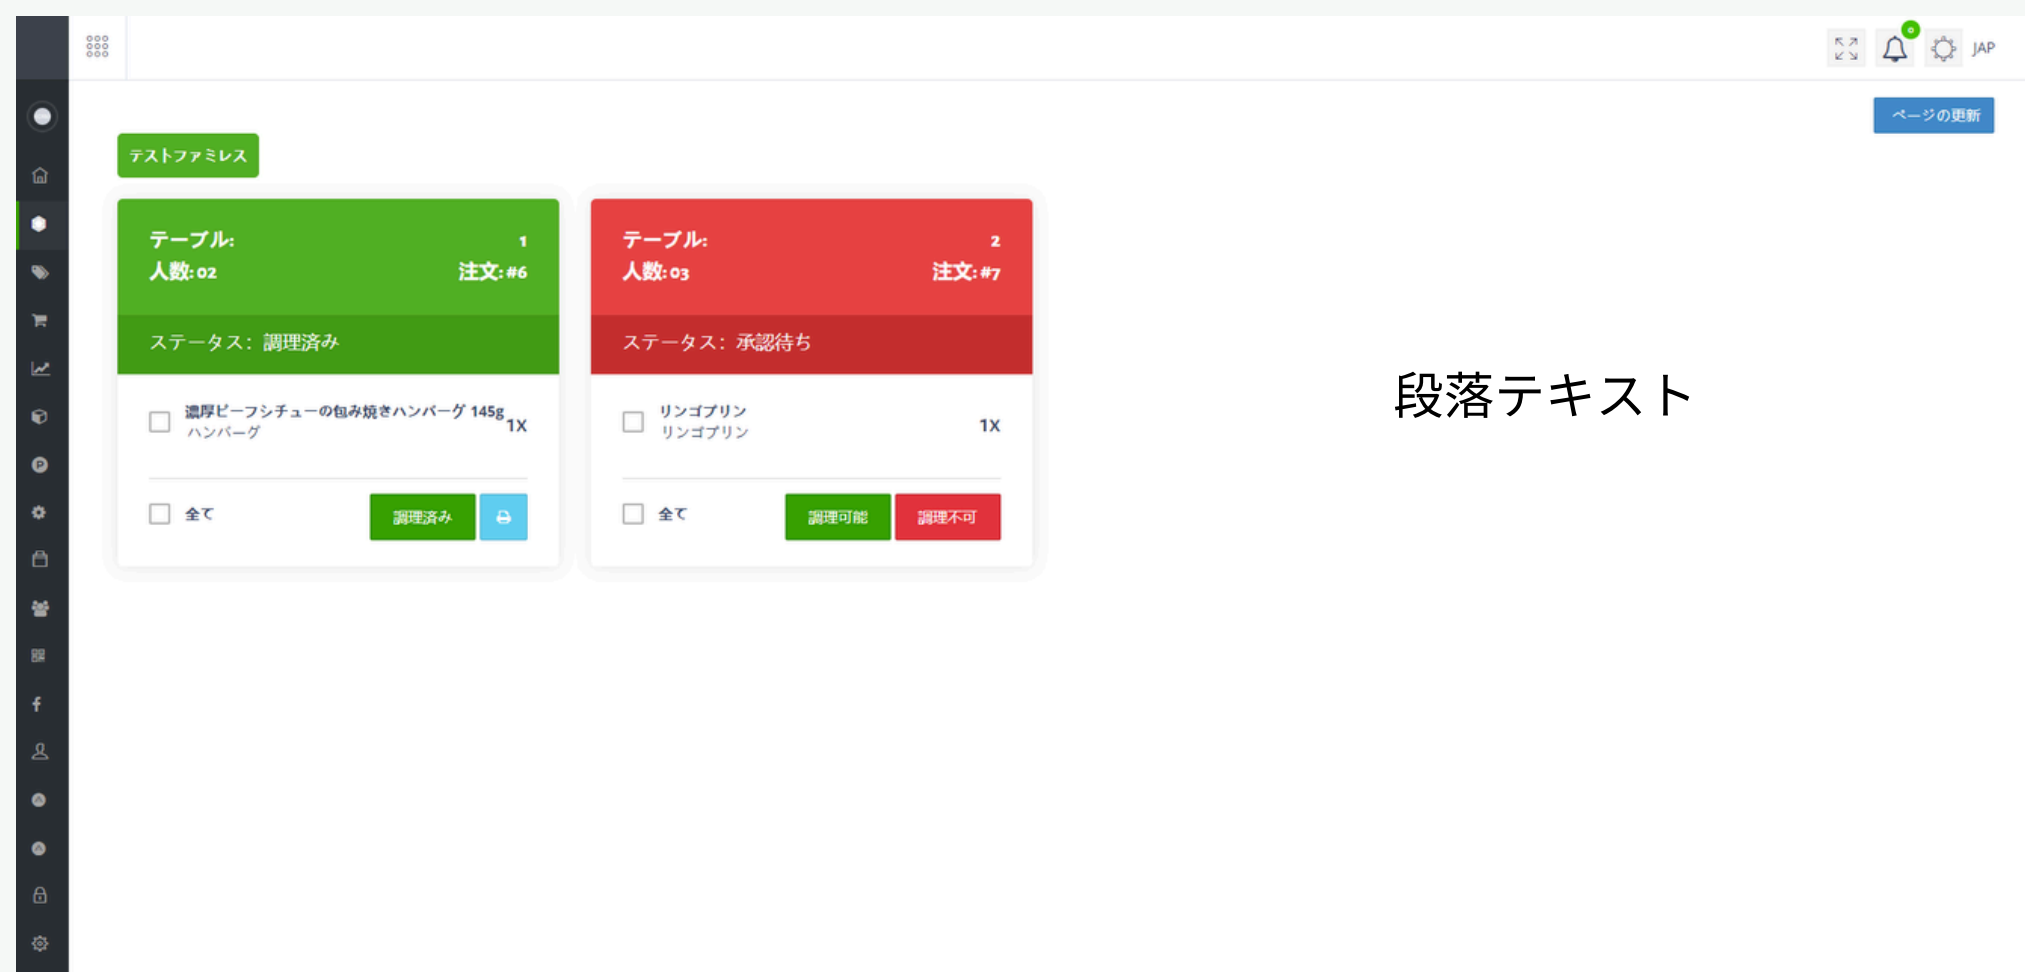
JAP

ページの更新

テストファミレス

テーブル: 1
人数: 02 注文: #6

ステータス: 調理済み

濃厚ビーフシチューの包み焼きハンバーグ 145g
ハンバーグ 1X

全て

調理済み

テーブル: 2
人数: 03 注文: #7

ステータス: 承認待ち

リンゴプリン
リンゴプリン 1X

全て

調理可能 調理不可

段落テキスト